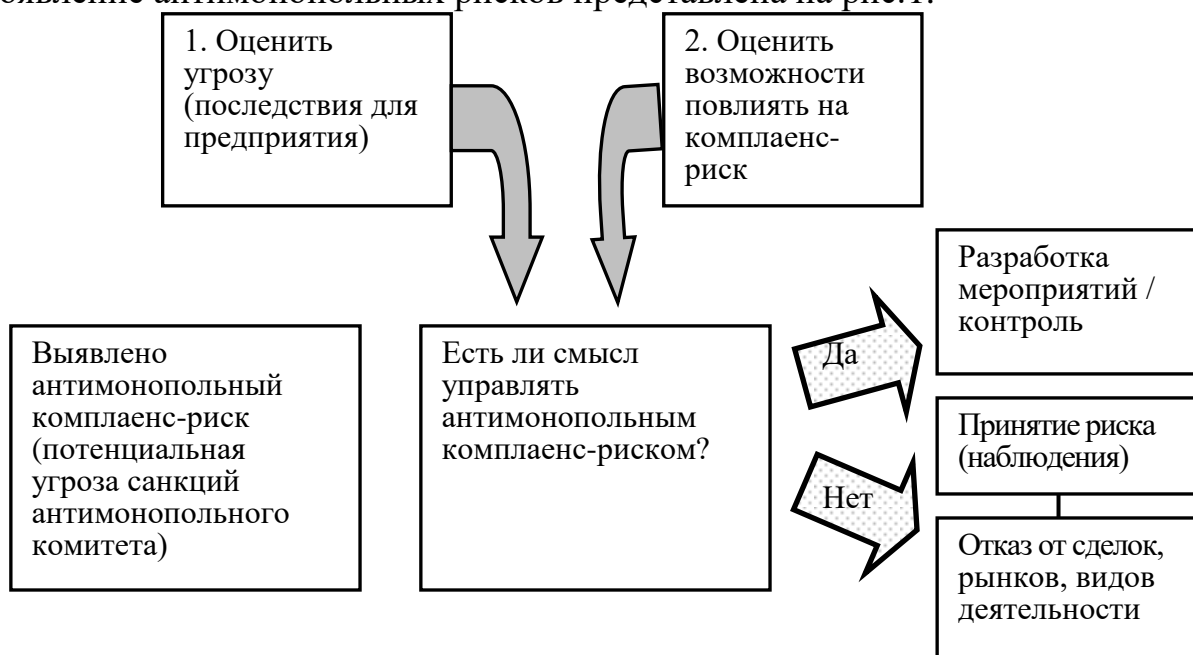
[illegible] антимонопольных рисков представлена на рис.1.

1. Оценить угрозу (последствия для предприятия)

2. Оценить возможности повлиять на комплаенс-риск

Выявлено антимонопольный комплаенс-риск (потенциальная угроза санкций антимонопольного комитета)

Есть ли смысл управлять антимонопольным комплаенс-риском?

Да

Нет

Разработка мероприятий / контроль

Принятие риска (наблюдения)

Отказ от сделок, рынков, видов деятельности